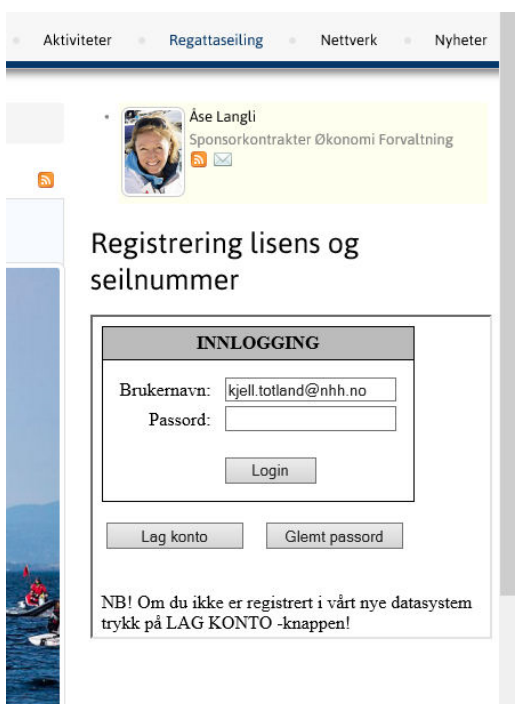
Aktiviteter Regattaseiling Nettverk Nyheter

Åse Langli
Sponsorkontrakter Økonomi Forvaltning

Registrering lisens og seilnummer

INNLOGGING

Brukernavn: kjell.totland@nhh.no
Passord:

Login

Lag konto Glemt passord

NB! Om du ikke er registrert i vårt nye datasystem trykk på LAG KONTO -knappen!